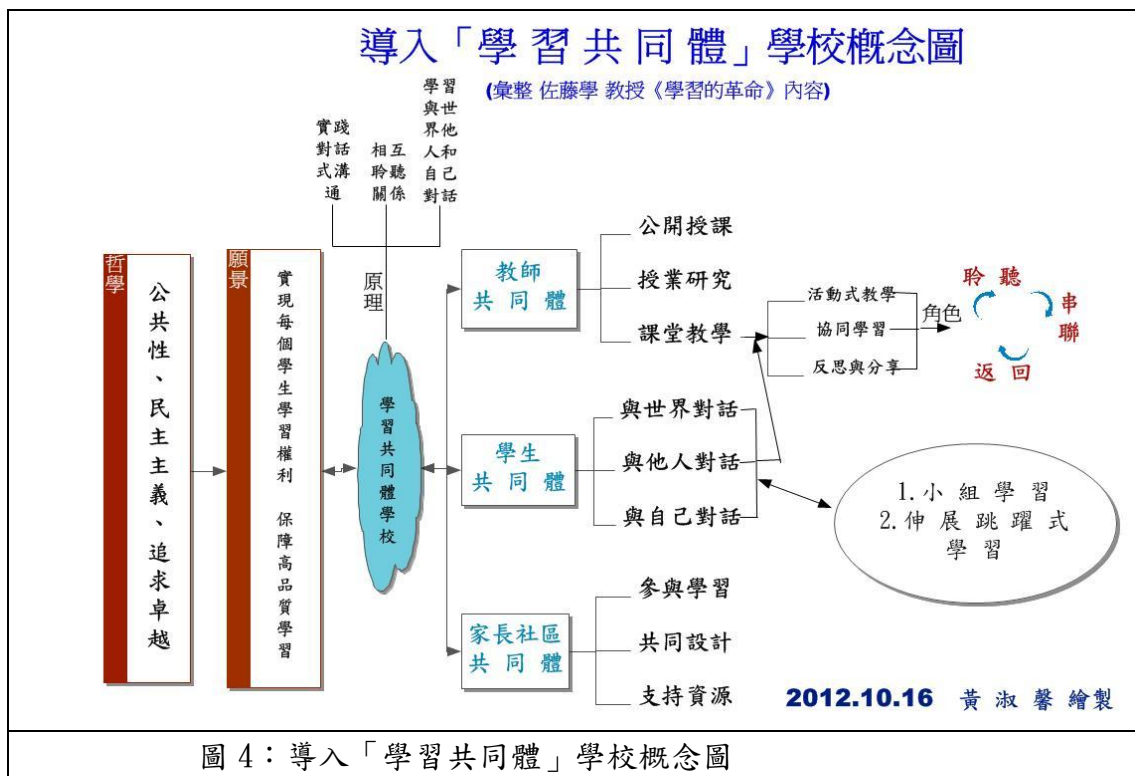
導入「學習共同體」學校概念圖

(彙整 佐藤學 教授《學習的革命》內容)

實踐對話式溝通

相互聆聽關係

學習與世界他人和自己對話

原理

哲學

公共性、民主主義、追求卓越

願景

實現每個學生學習權利 保障高品質學習

學習共同體學校

教師共同體

公開授課

授業研究

課堂教學

活動式教學

協同學習

反思與分享

角色

聆聽

串聯

返回

學生共同體

與世界對話

與他人對話

與自己對話

1. 小組學習
2. 伸展跳躍式學習

家長社區共同體

參與學習

共同設計

支持資源

2012.10.16 黃淑馨 繪製

圖 4：導入「學習共同體」學校概念圖